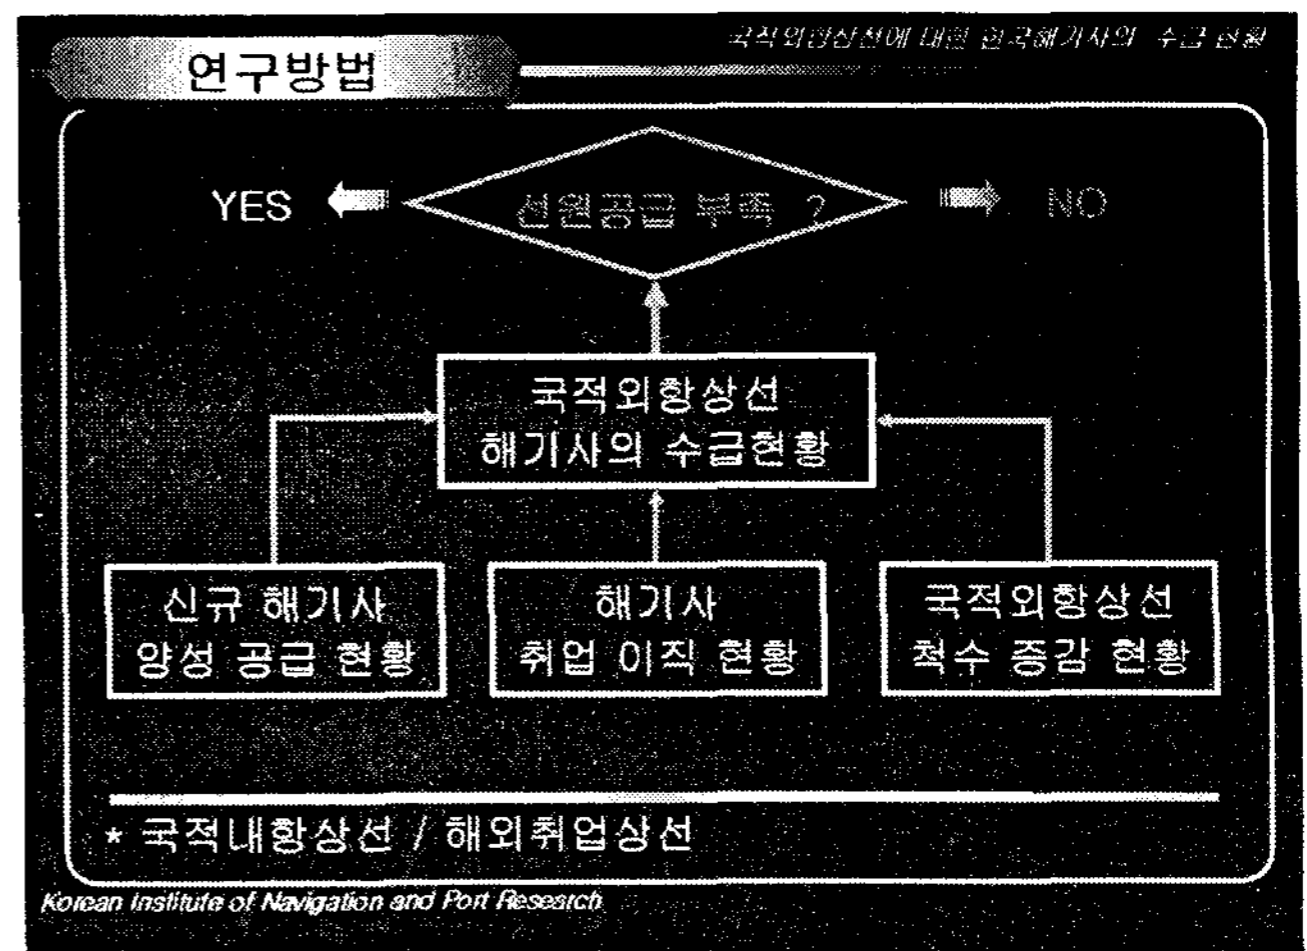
국적외항상선에 대한 한국해기사의 수급 현황

연구방법

YES

선원공급 부족 ?

NO

국적외항상선
해기사의 수급현황

신규 해기사
양성 공급 현황

해기사
취업 이직 현황

국적외항상선
척수 증감 현황

* 국적내항상선 / 해외취업상선

Korean Institute of Navigation and Port Reseatch